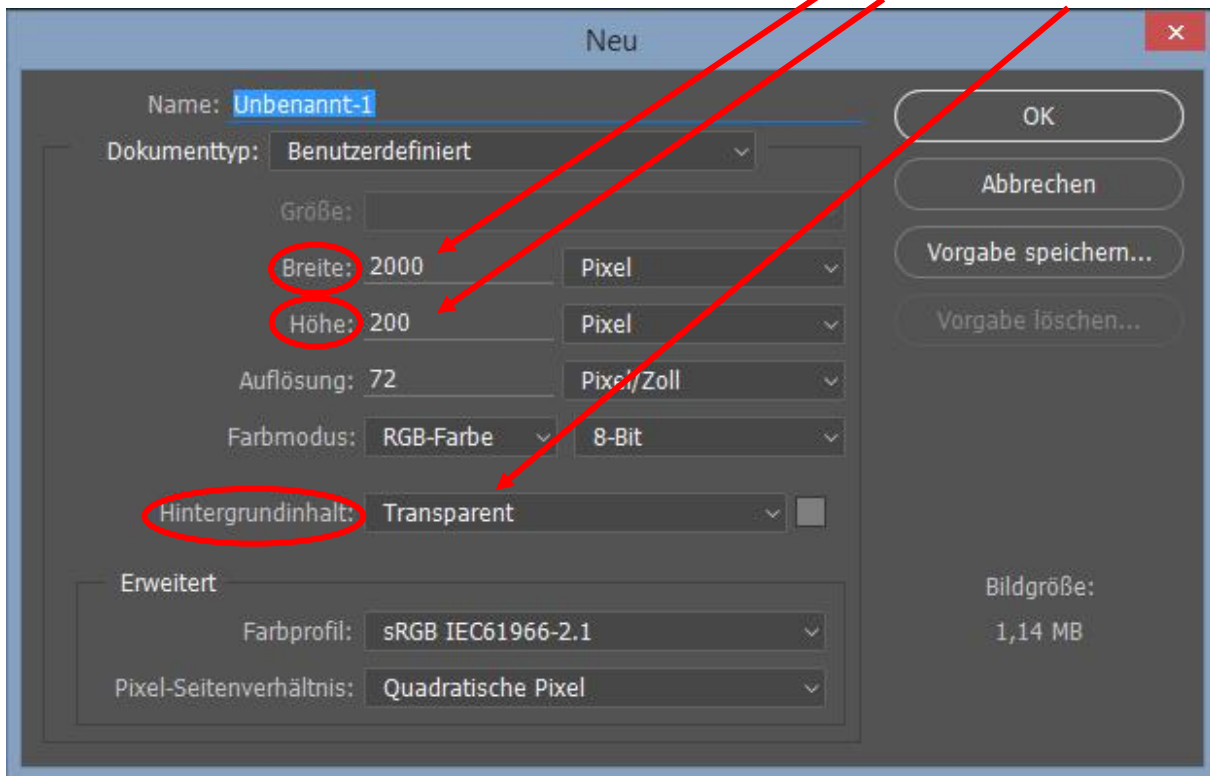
Neu

Name: Unbenannt-1

Dokumenttyp: Benutzerdefiniert

Größe:

Breite: 2000 Pixel

Höhe: 200 Pixel

Auflösung: 72 Pixel/Zoll

Farbmodus: RGB-Farbe 8-Bit

Hintergrundinhalt: Transparent

Erweitert

Farbprofil: sRGB IEC61966-2.1

Pixel-Seitenverhältnis: Quadratische Pixel

OK

Abbrechen

Vorgabe speichern...

Vorgabe löschen...

Bildgröße:

1,14 MB